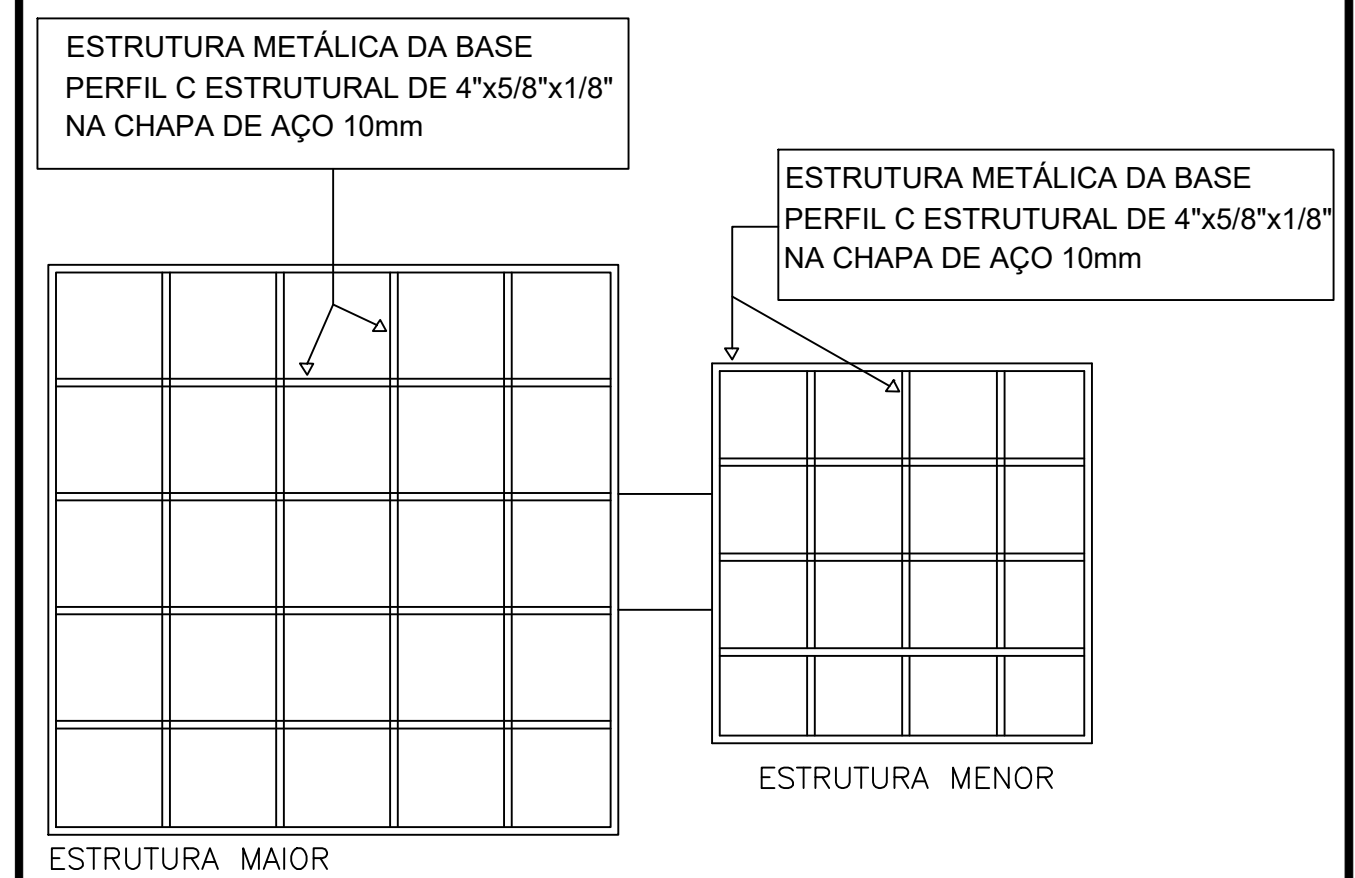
ESTRUTURA METÁLICA DA BASE
PERFIL C ESTRUTURAL DE 4"x5/8"x1/8"
NA CHAPA DE AÇO 10mm

ESTRUTURA METÁLICA DA BASE
PERFIL C ESTRUTURAL DE 4"x5/8"x1/8"
NA CHAPA DE AÇO 10mm

ESTRUTURA MENOR

ESTRUTURA MAIOR